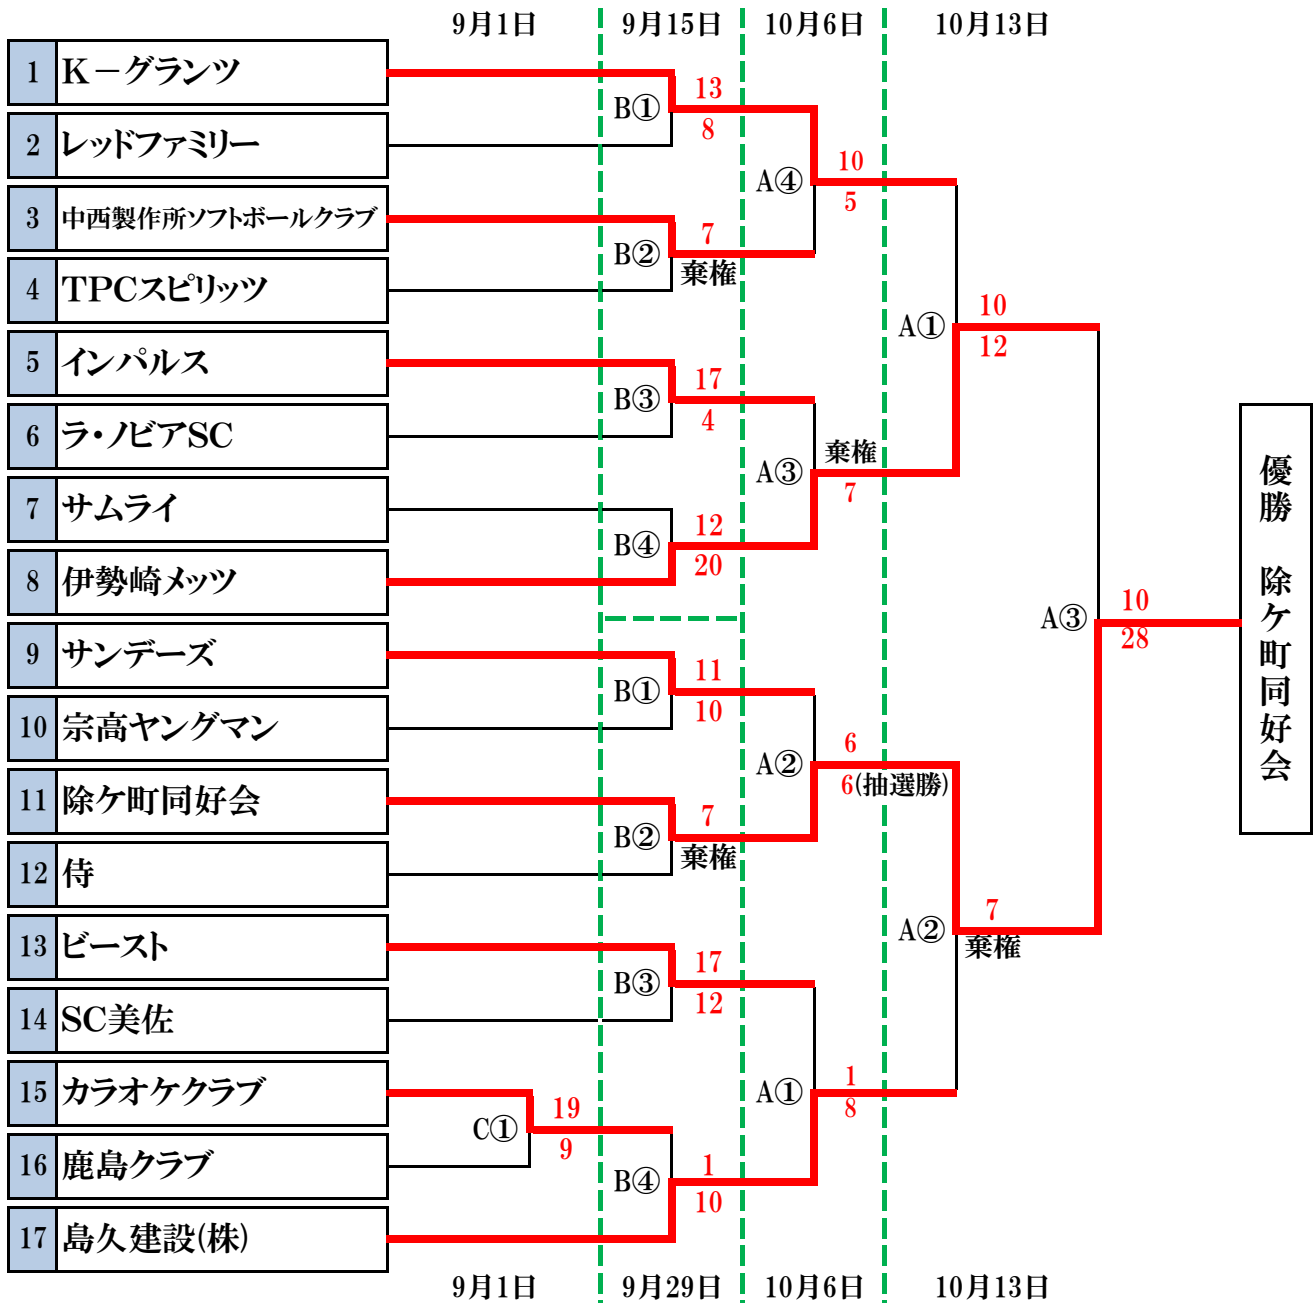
9月1日 9月15日 10月6日 10月13日

| | |
|---|---|
| 1 | Kーグランツ |
| 2 | レッドファミリー |
| 3 | 中西製作所ソフトボールクラブ |
| 4 | TPCスピリッツ |
| 5 | インパルス |
| 6 | ラ・ノビアSC |
| 7 | サムライ |
| 8 | 伊勢崎メッツ |
| 9 | サンデーズ |
| 10 | 宗高ヤングマン |
| 11 | 除ケ町同好会 |
| 12 | 侍 |
| 13 | ビースト |
| 14 | SC美佐 |
| 15 | カラオケクラブ |
| 16 | 鹿島クラブ |
| 17 | 島久建設(株) |

B① 13 8
B② 7 棄権
A④ 10 5
B③ 17 4
B④ 12 20
A③ 棄権 7
A① 10 12
B① 11 10
B② 7 棄権
A② 6 6(抽選勝)
B③ 17 12
C① 19 9
B④ 1 10
A① 1 8
A② 7 棄権
A③ 10 28

優勝 除ケ町同好会

9月1日 9月29日 10月6日 10月13日